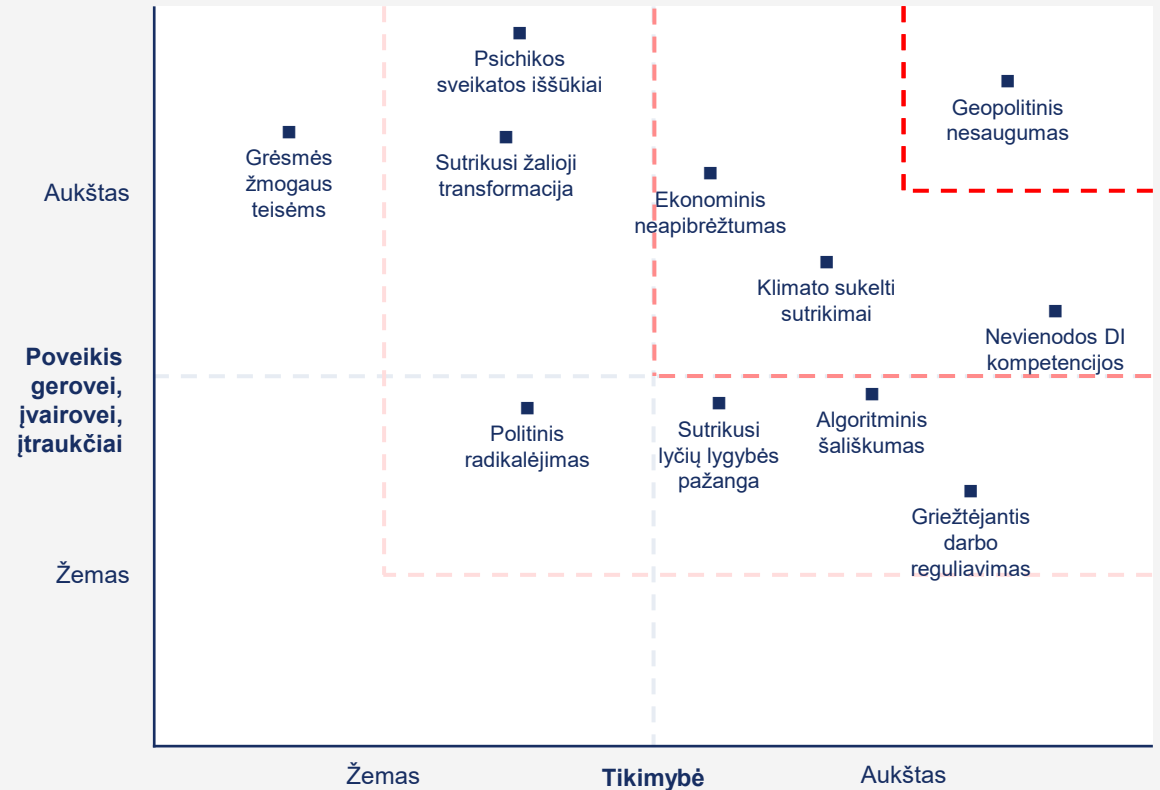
Aukštas

Poveikis gerovei, įvairovei, įtraukčiai

Žemas

Psichikos sveikatos iššūkiai

Geopolitinis nesaugumas

Grėsmės žmogaus teisėms

Sutrikusi žalioji transformacija

Ekonominis neapibrėžtumas

Klimato sukelti sutrikimai

Nevienodos DI kompetencijos

Politinis radikalėjimas

Sutrikusi lyčių lygybės pažanga

Algoritminis šališkumas

Griežtėjantis darbo reguliavimas

Žemas

Tikimybė

Aukštas